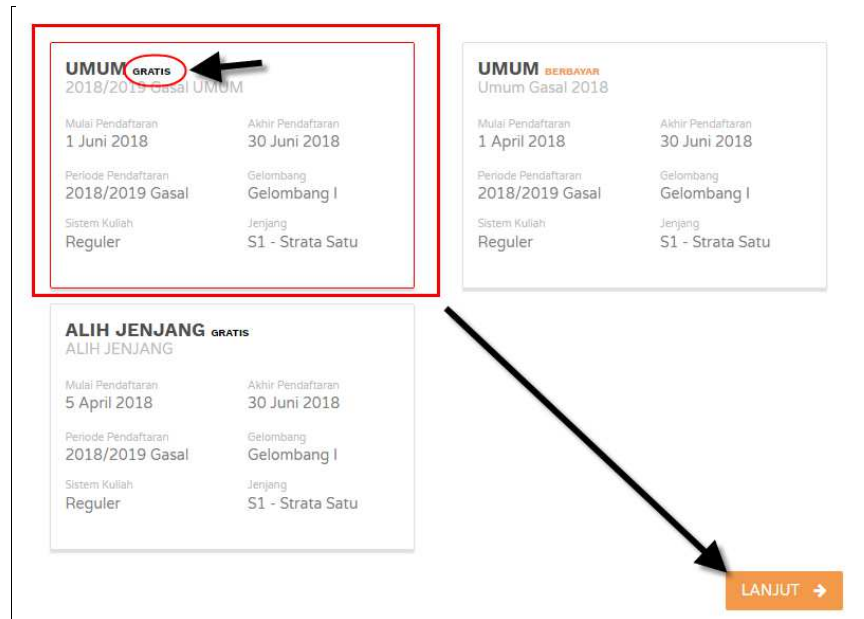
UMUM GRATIS
2018/2019 Gasal UMUM

Mulai Pendaftaran
1 Juni 2018

Akhir Pendaftaran
30 Juni 2018

Periode Pendaftaran
2018/2019 Gasal

Gelombang
Gelombang I

Sistem Kuliah
Reguler

Jenjang
S1 - Strata Satu

UMUM BERBAYAR
Umum Gasal 2018

Mulai Pendaftaran
1 April 2018

Akhir Pendaftaran
30 Juni 2018

Periode Pendaftaran
2018/2019 Gasal

Gelombang
Gelombang I

Sistem Kuliah
Reguler

Jenjang
S1 - Strata Satu

ALIH JENJANG GRATIS
ALIH JENJANG

Mulai Pendaftaran
5 April 2018

Akhir Pendaftaran
30 Juni 2018

Periode Pendaftaran
2018/2019 Gasal

Gelombang
Gelombang I

Sistem Kuliah
Reguler

Jenjang
S1 - Strata Satu

LANJUT